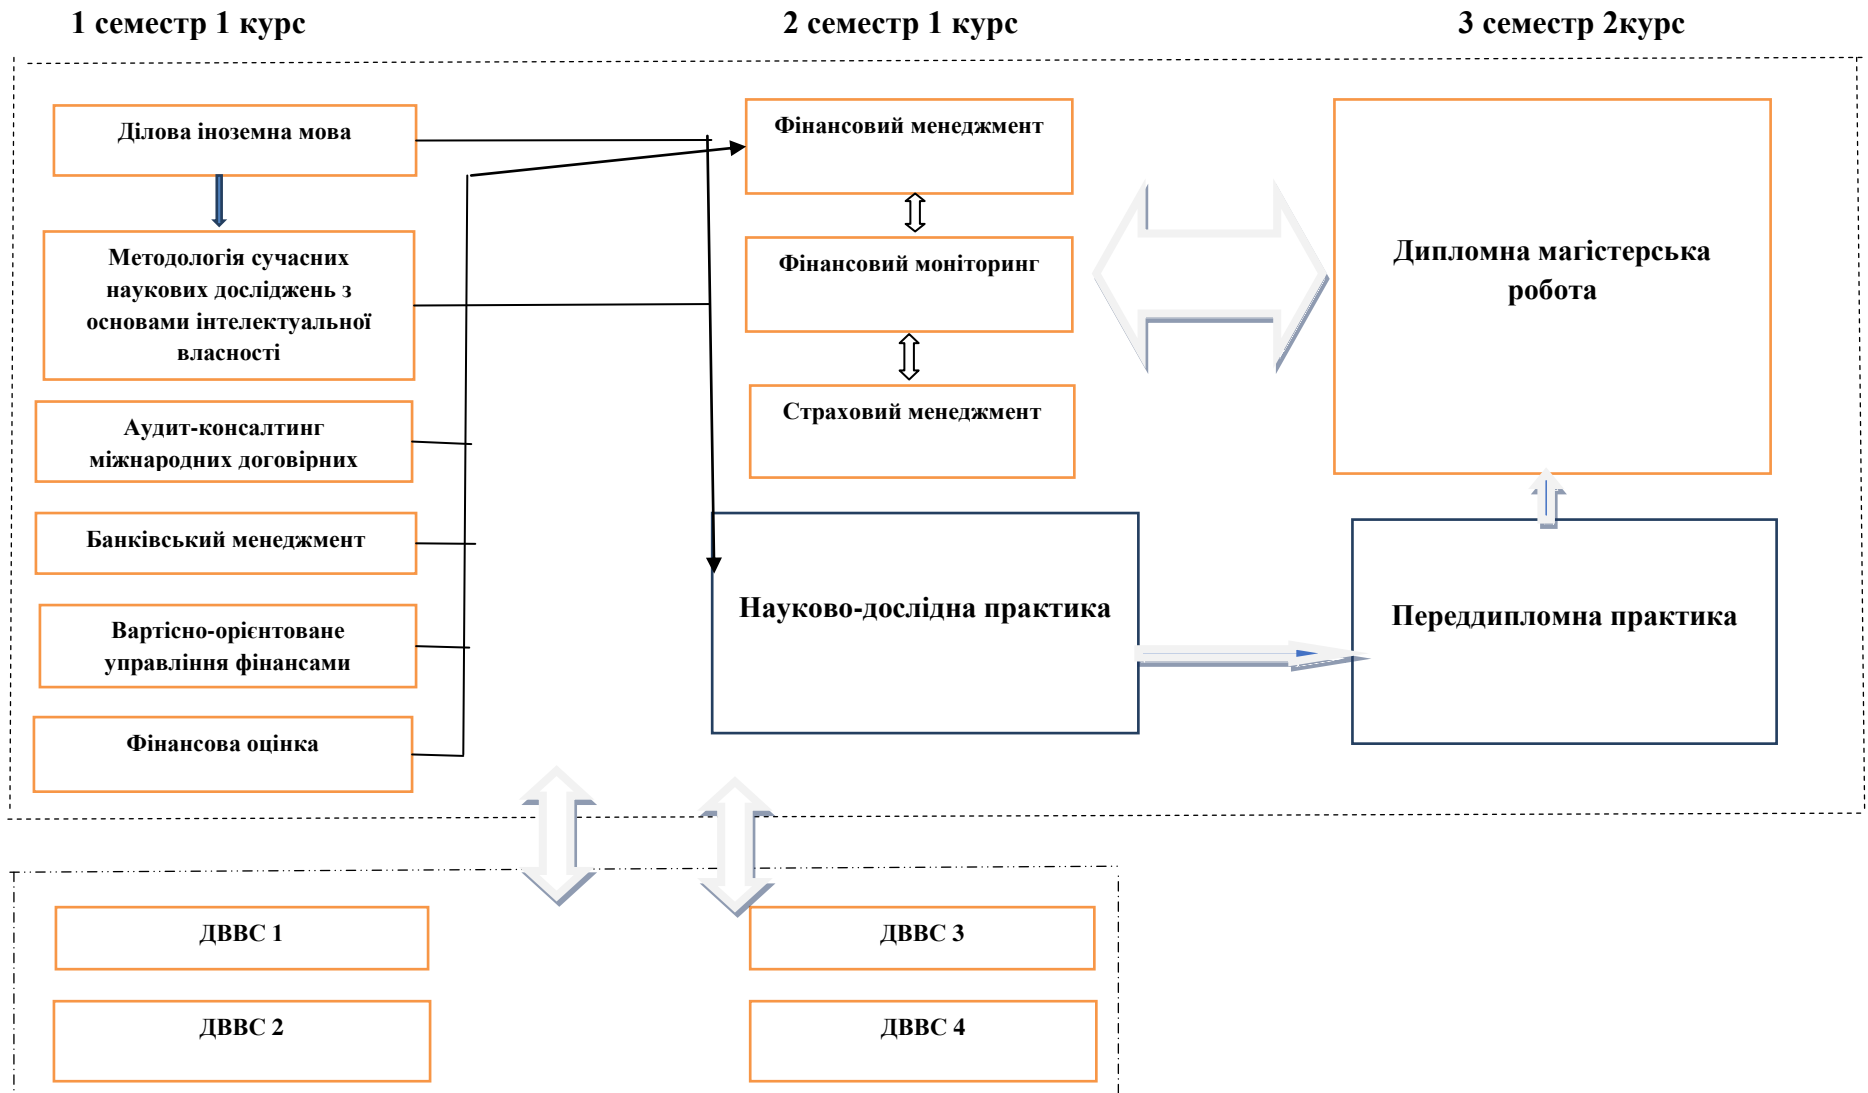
1 семестр 1 курс

2 семестр 1 курс

3 семестр 2курс

Ділова іноземна мова

Методологія сучасних наукових досліджень з основами інтелектуальної власності

Аудит-консалтинг міжнародних договірних

Банківський менеджмент

Вартісно-орієнтоване управління фінансами

Фінансова оцінка

Фінансовий менеджмент

Фінансовий моніторинг

Страховий менеджмент

Науково-дослідна практика

Дипломна магістерська робота

Переддипломна практика

ДВВС 1

ДВВС 2

ДВВС 3

ДВВС 4